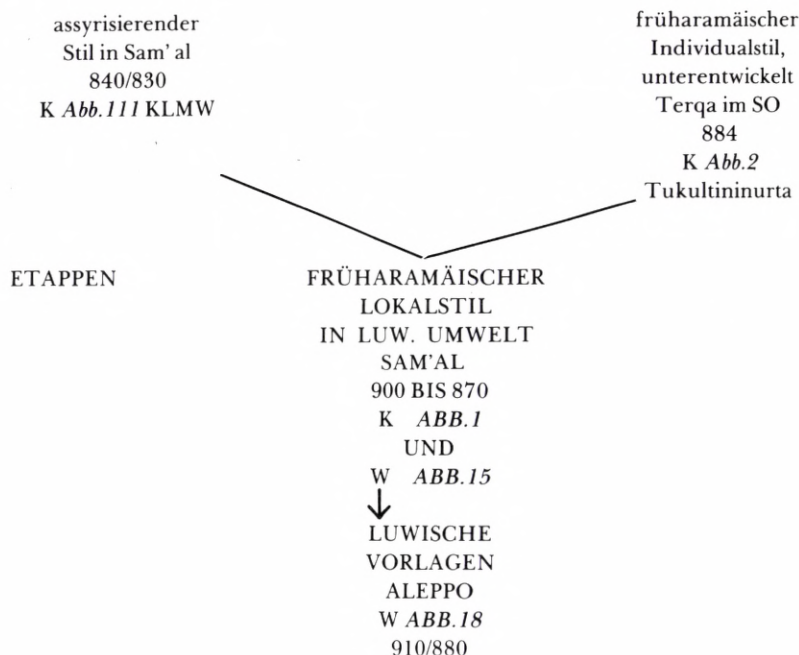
assyrisierender
Stil in Sam' al
840/830
K Abb.111 KLMW

früharamäischer
Individualstil,
unterentwickelt
Terqa im SO
884
K Abb.2
Tukultininurta

ETAPPEN

FRÜHARAMÄISCHER
LOKALSTIL
IN LUW. UMWELT
SAM'AL
900 BIS 870
K ABB.1
UND
W ABB.15

LUWISCHE
VORLAGEN
ALEPPO
W ABB.18
910/880